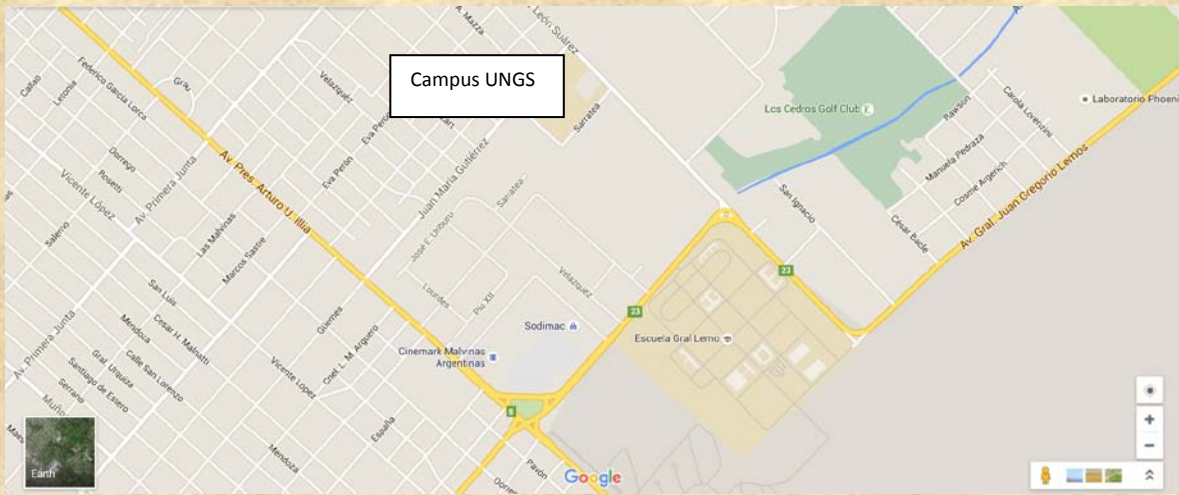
Campus UNGS

Los Cedros Golf Club

Laboratorio Phoeni

A. Mazza

Leon Suárez

Callao

Federico García Lorca

Letonia

Grau

Velazquez

Eva Perón

Eva Perón

Sarratea

Dorrego

Rosetti

Av. Primera Junta

Vicente López

Av. Pres. Arturo U. Illia

Juan María Gutiérrez

Sarratea

Salerno

Las Malvinas

Marcos Sastre

José E. Uriburu

Lourdes

Pio XII

Velazquez

San Ignacio

Rawson

Carola Lorenzini

Manuela Pedraza

Cosme Argerich

César Bacle

Av. Gral. Juan Gregorio Lemos

San Luis

Mendoza

Cesar H. Malnatti

Calle San Lorenzo

Gral. Urquiza

Santiago de Estero

Serrano

Muño

Av. Primera Junta

Guemes

Cnel. L. M. Argero

Vicente López

Mendoza

España

Sodimac

Cinemark Malvinas Argentinas

Escuela Gral Lemo

23

23

8

Pavón

Dorrego

Earth

Google